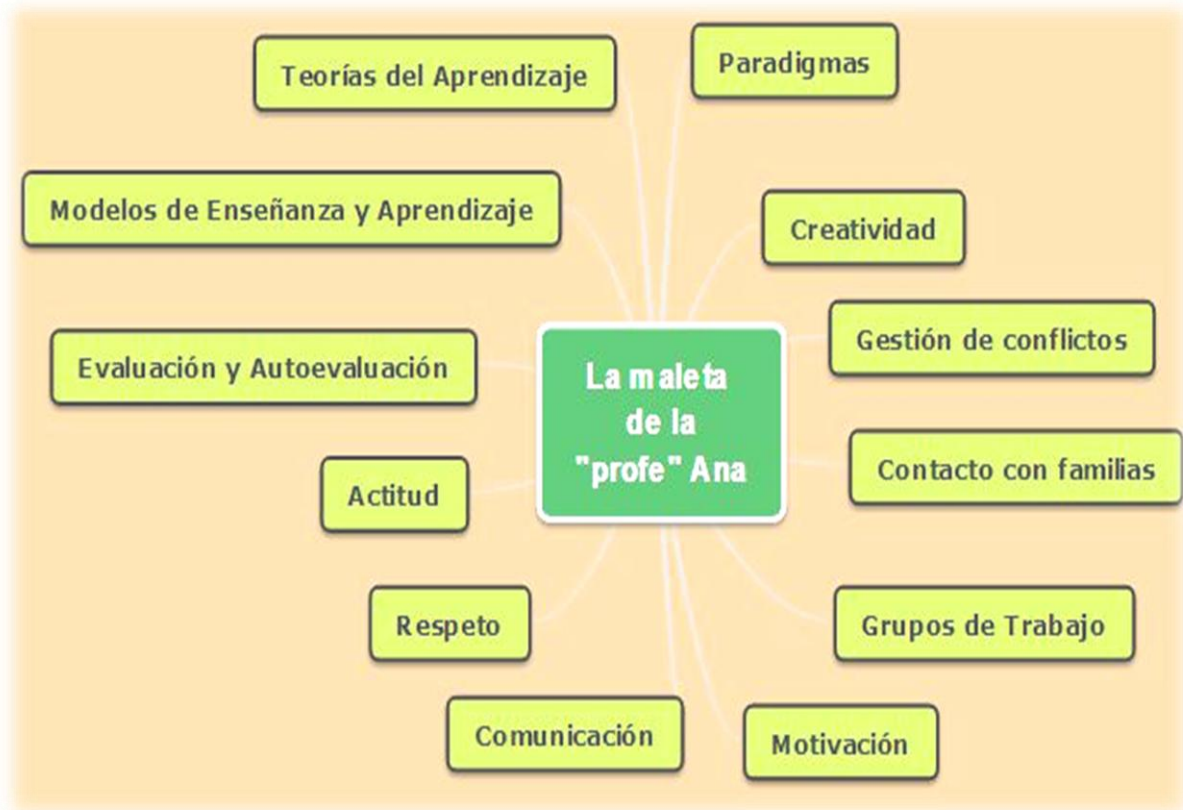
La maleta de la "profe" Ana

Teorías del Aprendizaje

Paradigmas

Modelos de Enseñanza y Aprendizaje

Creatividad

Gestión de conflictos

Evaluación y Autoevaluación

Contacto con familias

Actitud

Respeto

Grupos de Trabajo

Comunicación

Motivación